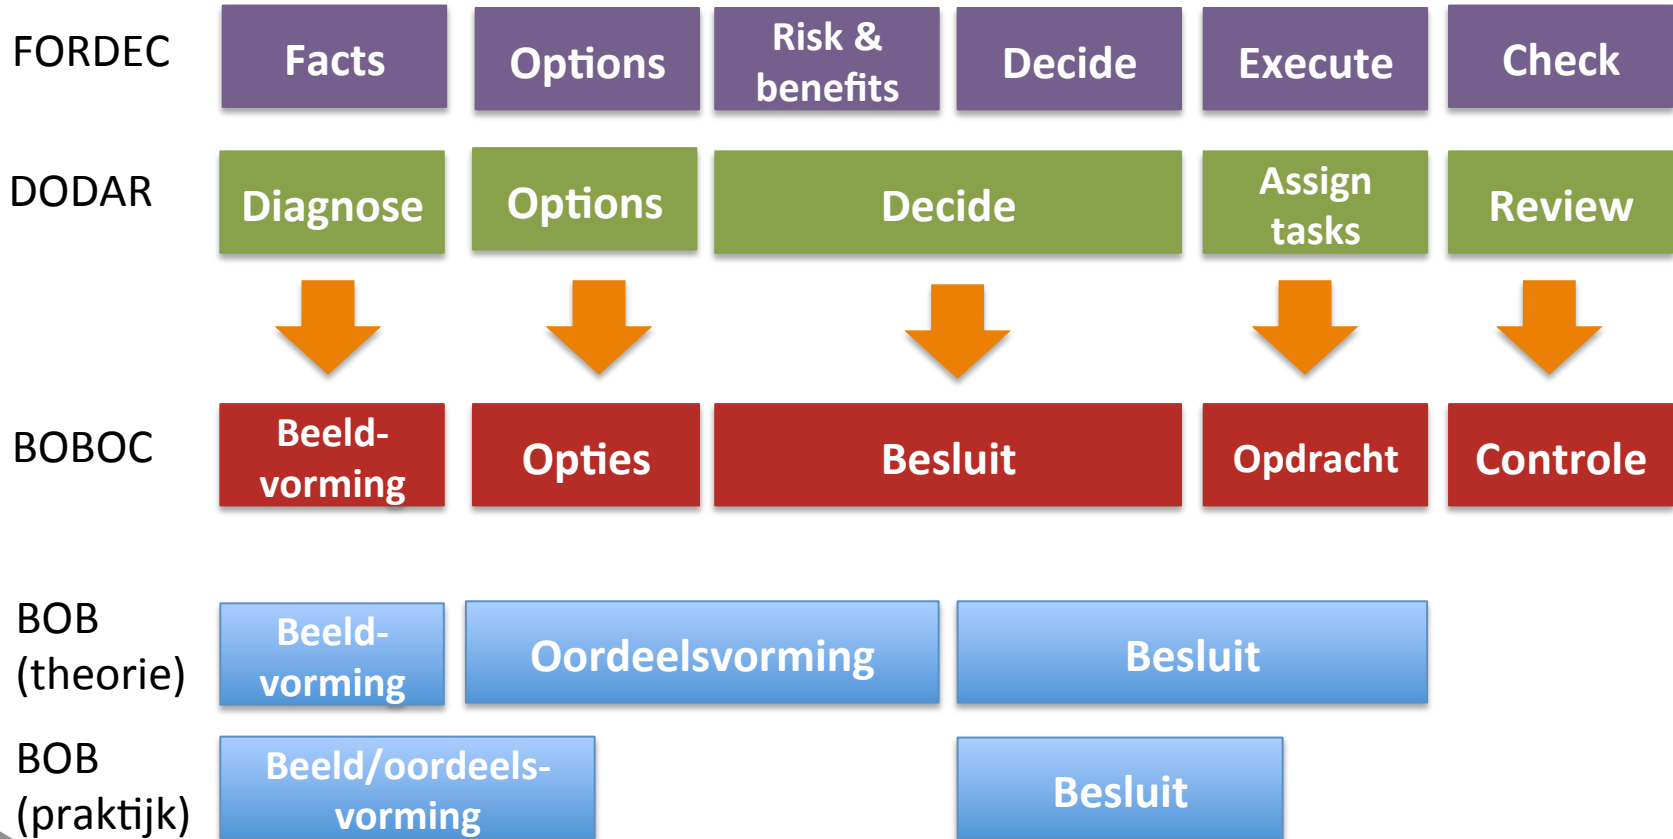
FORDEC

Facts

Options

Risk & benefits

Decide

Execute

Check

DODAR

Diagnose

Options

Decide

Assign tasks

Review

BOBOC

Beeld-vorming

Opties

Besluit

Opdracht

Controle

BOB (theorie)

Beeld-vorming

Oordeelsvorming

Besluit

BOB (praktijk)

Beeld/oordeels-vorming

Besluit